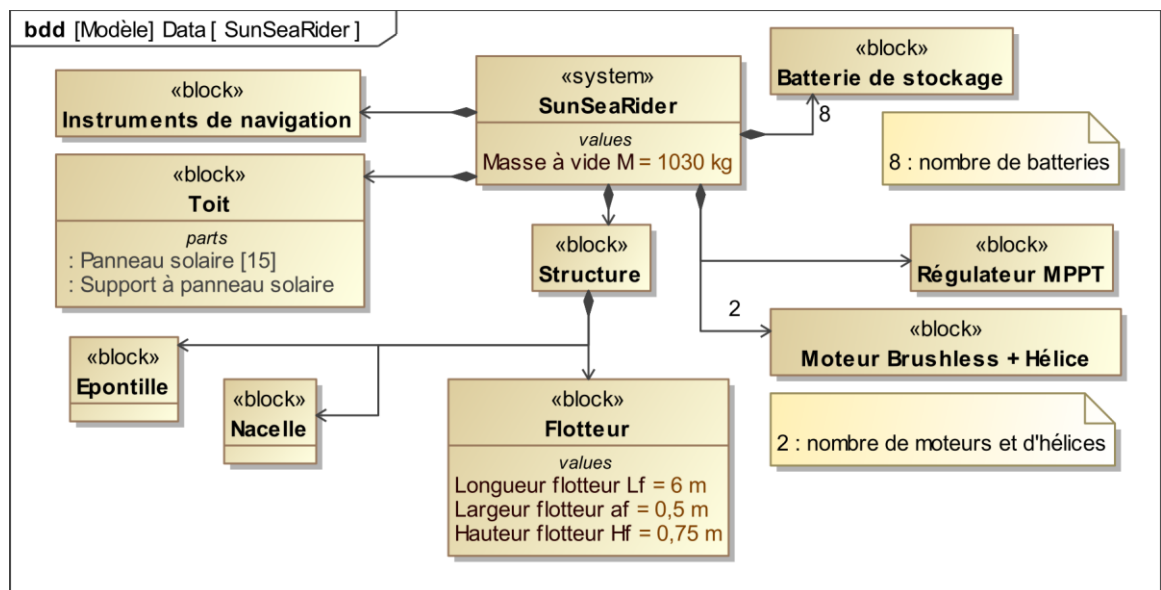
bdd [Modèle] Data [ SunSeaRider ]

«block»
Instruments de navigation

«system»
SunSeaRider
values
Masse à vide M = 1030 kg

«block»
Batterie de stockage

8

8 : nombre de batteries

«block»
Toit
parts
: Panneau solaire [15]
: Support à panneau solaire

«block»
Structure

«block»
Régulateur MPPT

2

«block»
Moteur Brushless + Hélice

«block»
Epontille

«block»
Nacelle

«block»
Flotteur
values
Longueur flotteur Lf = 6 m
Largeur flotteur af = 0,5 m
Hauteur flotteur Hf = 0,75 m

2 : nombre de moteurs et d'hélices